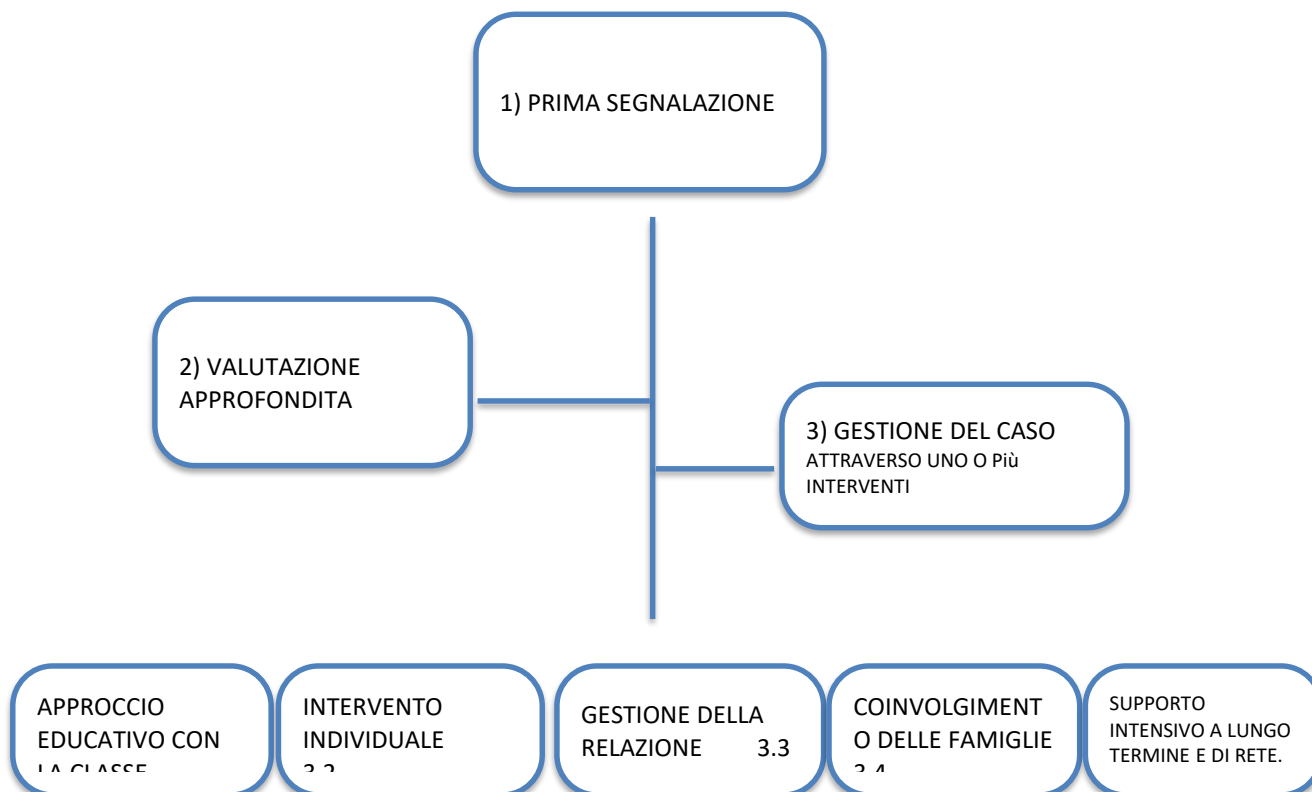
1) PRIMA SEGNALAZIONE

2) VALUTAZIONE APPROFONDITA

3) GESTIONE DEL CASO
ATTRAVERSO UNO O Più INTERVENTI

APPROCCIO EDUCATIVO CON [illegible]

INTERVENTO INDIVIDUALE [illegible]

GESTIONE DELLA RELAZIONE 3.3

COINVOLGIMENTO DELLE FAMIGLIE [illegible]

SUPPORTO INTENSIVO A LUNGO TERMINE E DI RETE.